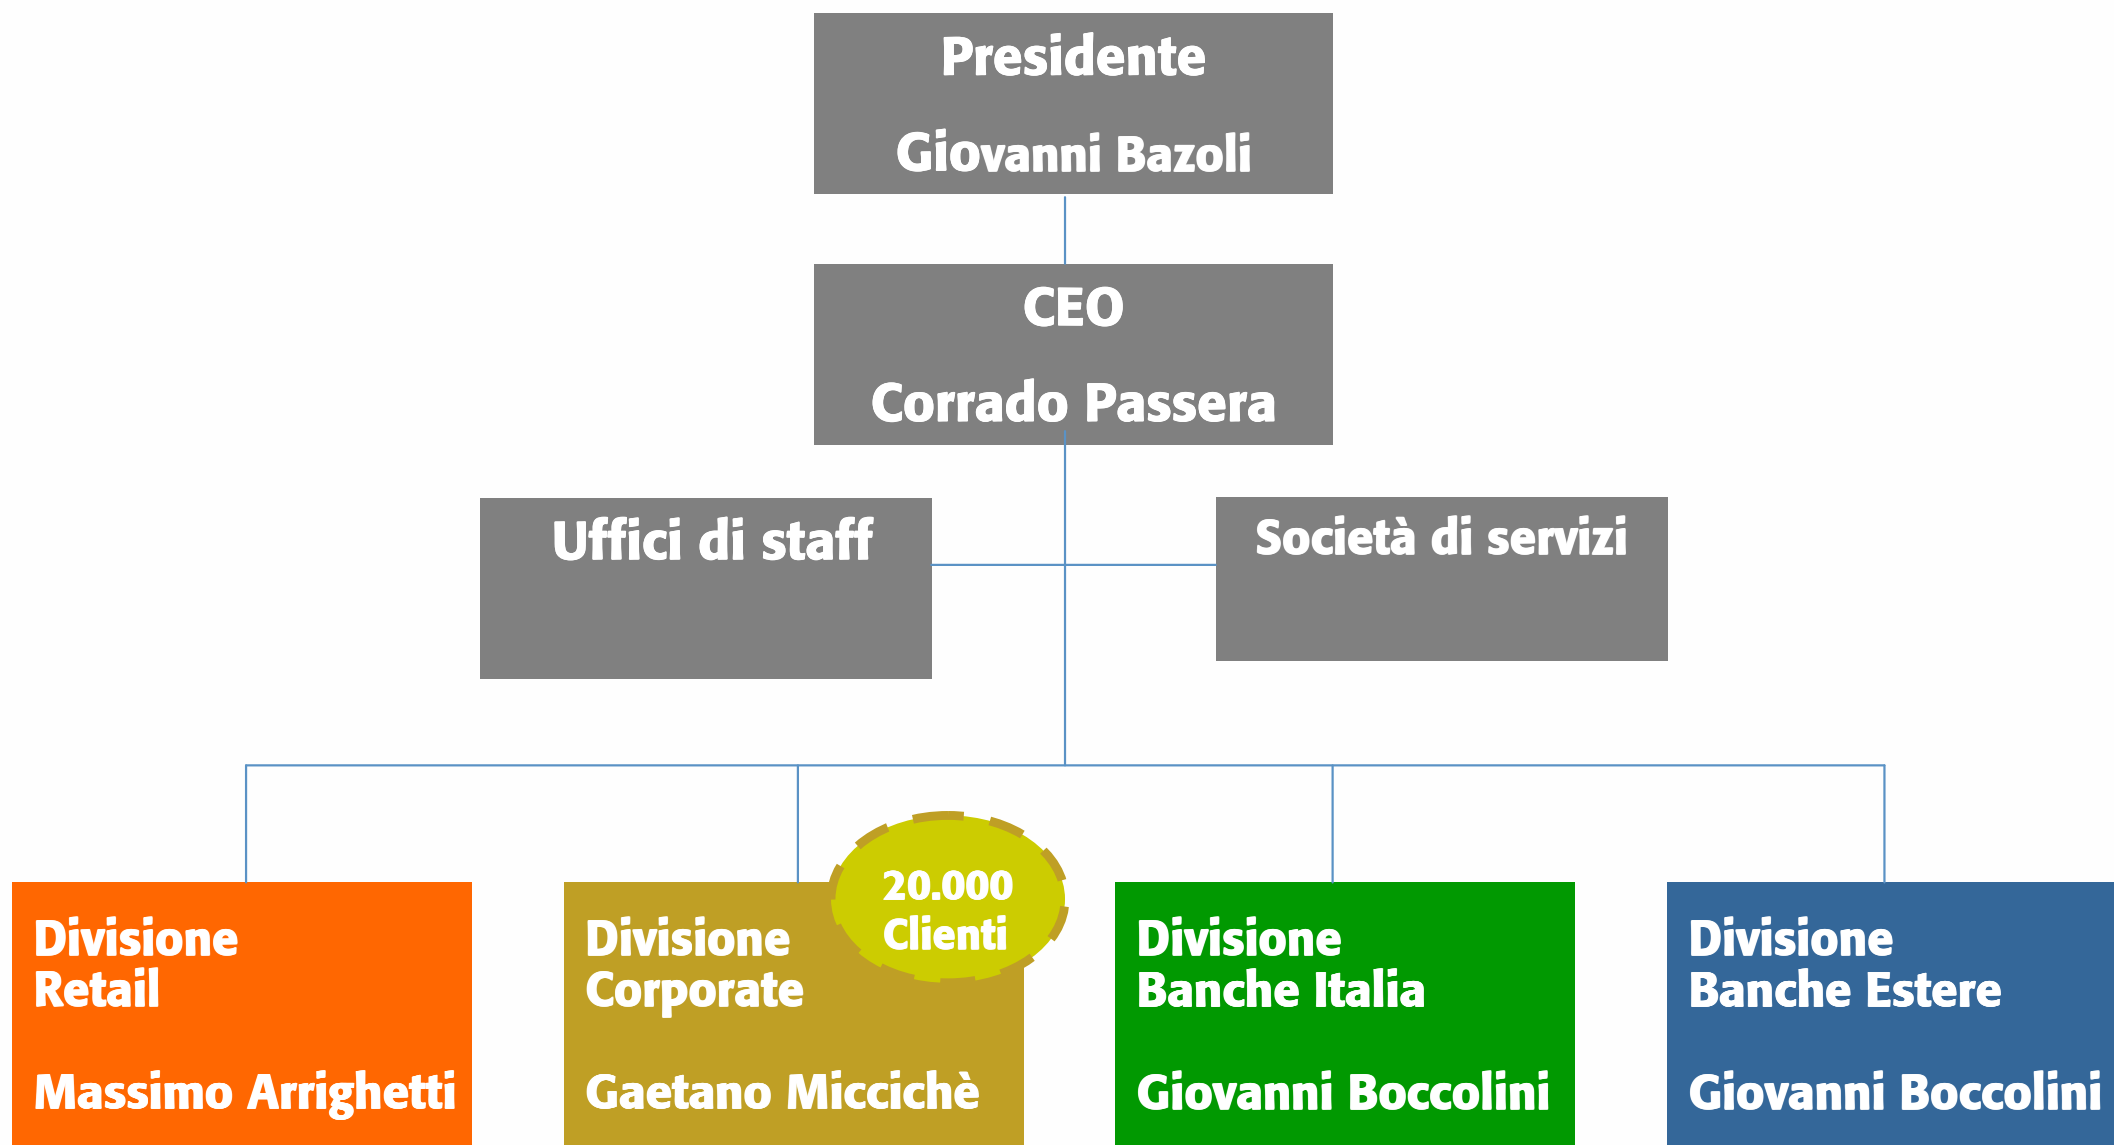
Presidente

Giovanni Bazoli

CEO

Corrado Passera

Uffici di staff

Società di servizi

Divisione Retail

Massimo Arrighetti

Divisione Corporate

Gaetano Miccichè

20.000 Clienti

Divisione Banche Italia

Giovanni Boccolini

Divisione Banche Estere

Giovanni Boccolini